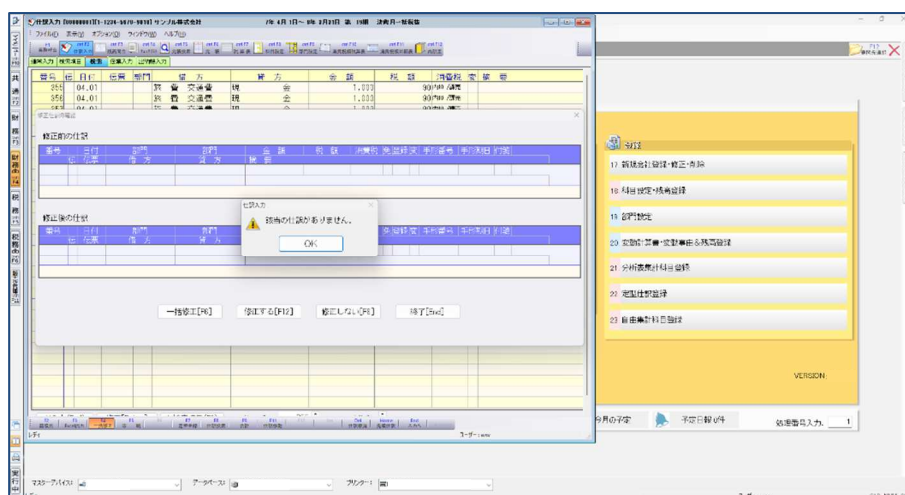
仕訳入力 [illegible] サンプル株式会社 7年 4月 1日～ 8年 3月31日 第 19期 決算月一括振替

ファイル(F) 表示(V) オプション(O) ウィンドウ(W) ヘルプ(H)

| 番号 | 伝 | 日付 | 伝票 | 部門 | 借方 | 貸方 | 金額 | 税額 | 消費税 | 資 | 摘要 |
|---|---|---|---|---|---|---|---|---|---|---|---|
| 355 | | 04.01 | | | 旅費交通費 | 現金 | 1,000 | | 90 | | |
| 356 | | 04.01 | | | 旅費交通費 | 現金 | 1,000 | | 90 | | |

修正仕訳確認

修正前の仕訳

番号 日付 部門 部門 金額 税額 消費税 免税 修正 手形番号 手形期日 貸方

伝 伝票 借方 貸方 摘要

修正後の仕訳

仕訳入力

該当の仕訳がありません。

OK

一括修正[F6] 修正する[F12] 修正しない[F8] 終了[Esc]

財務

17 新規仕訳登録・修正・削除

18 科目設定・残高登録

19 部門設定

20 変動計算書・変動事由＆残高登録

21 分析表集計科目登録

22 定型仕訳登録

23 自由集計科目登録

VERSION

今月の予定 予定日程 0件 処理番号入力. 1

マスターデバイス: データベース: プリンター: